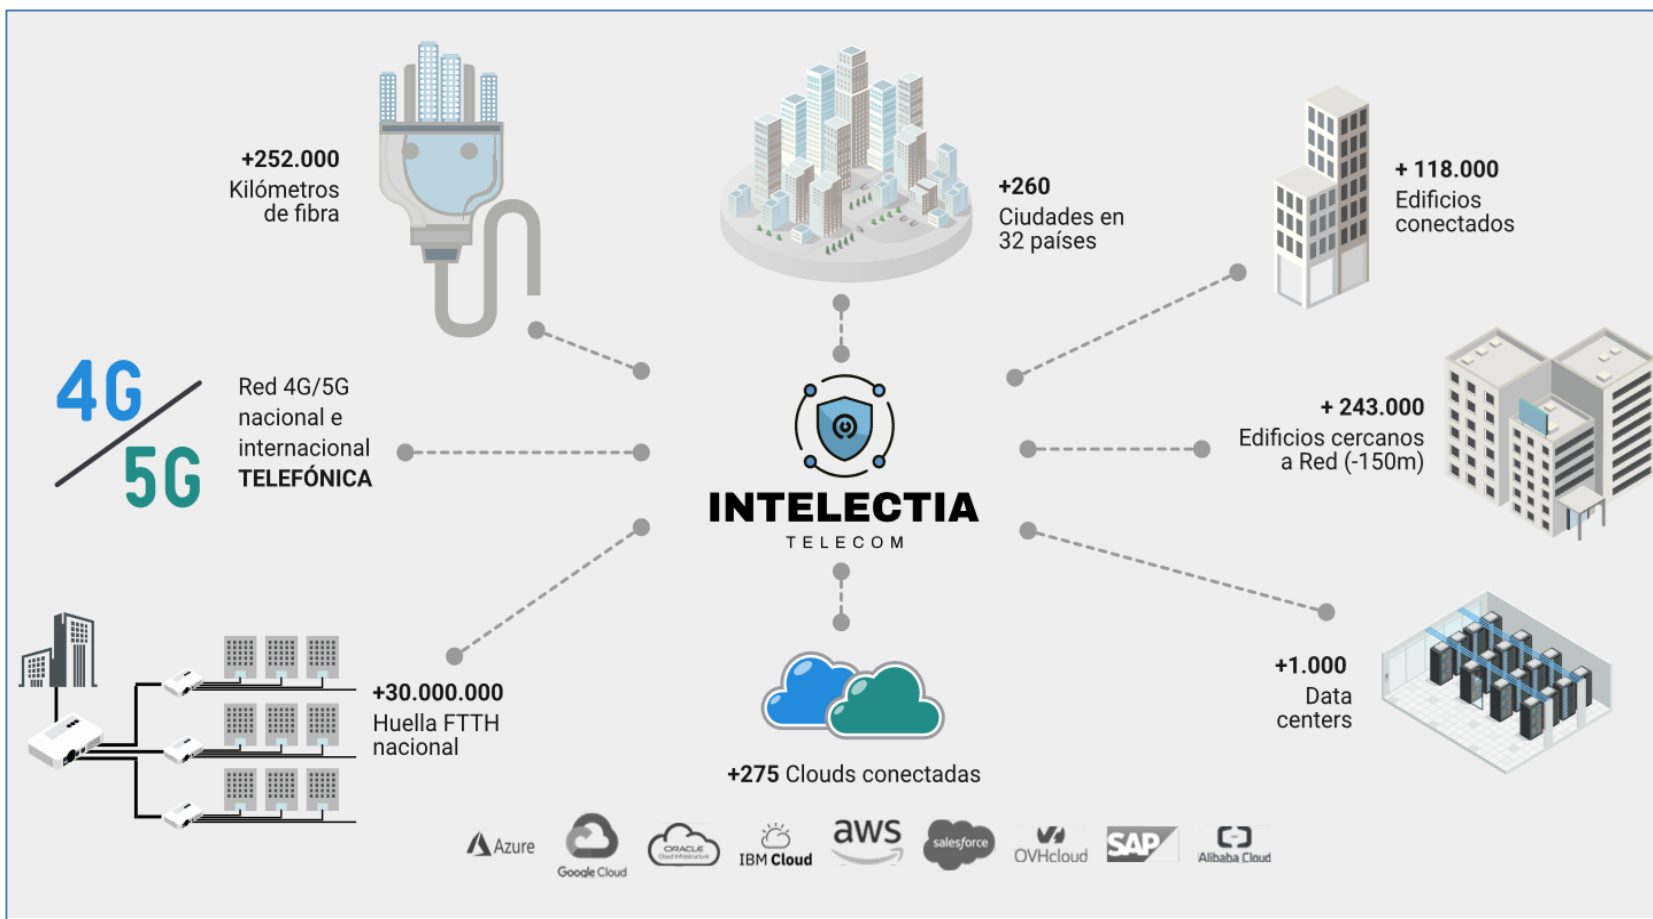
+252.000
Kilómetros de fibra

+260
Ciudades en 32 países

+ 118.000
Edificios conectados

4G
5G

Red 4G/5G nacional e internacional **TELEFÓNICA**

INTELECTIA
TELECOM

+ 243.000
Edificios cercanos a Red (-150m)

+30.000.000
Huella FTTH nacional

+1.000
Data centers

+275 Clouds conectadas

Azure Google Cloud ORACLE Cloud Infrastructure IBM Cloud aws salesforce OVHcloud SAP Alibaba Cloud